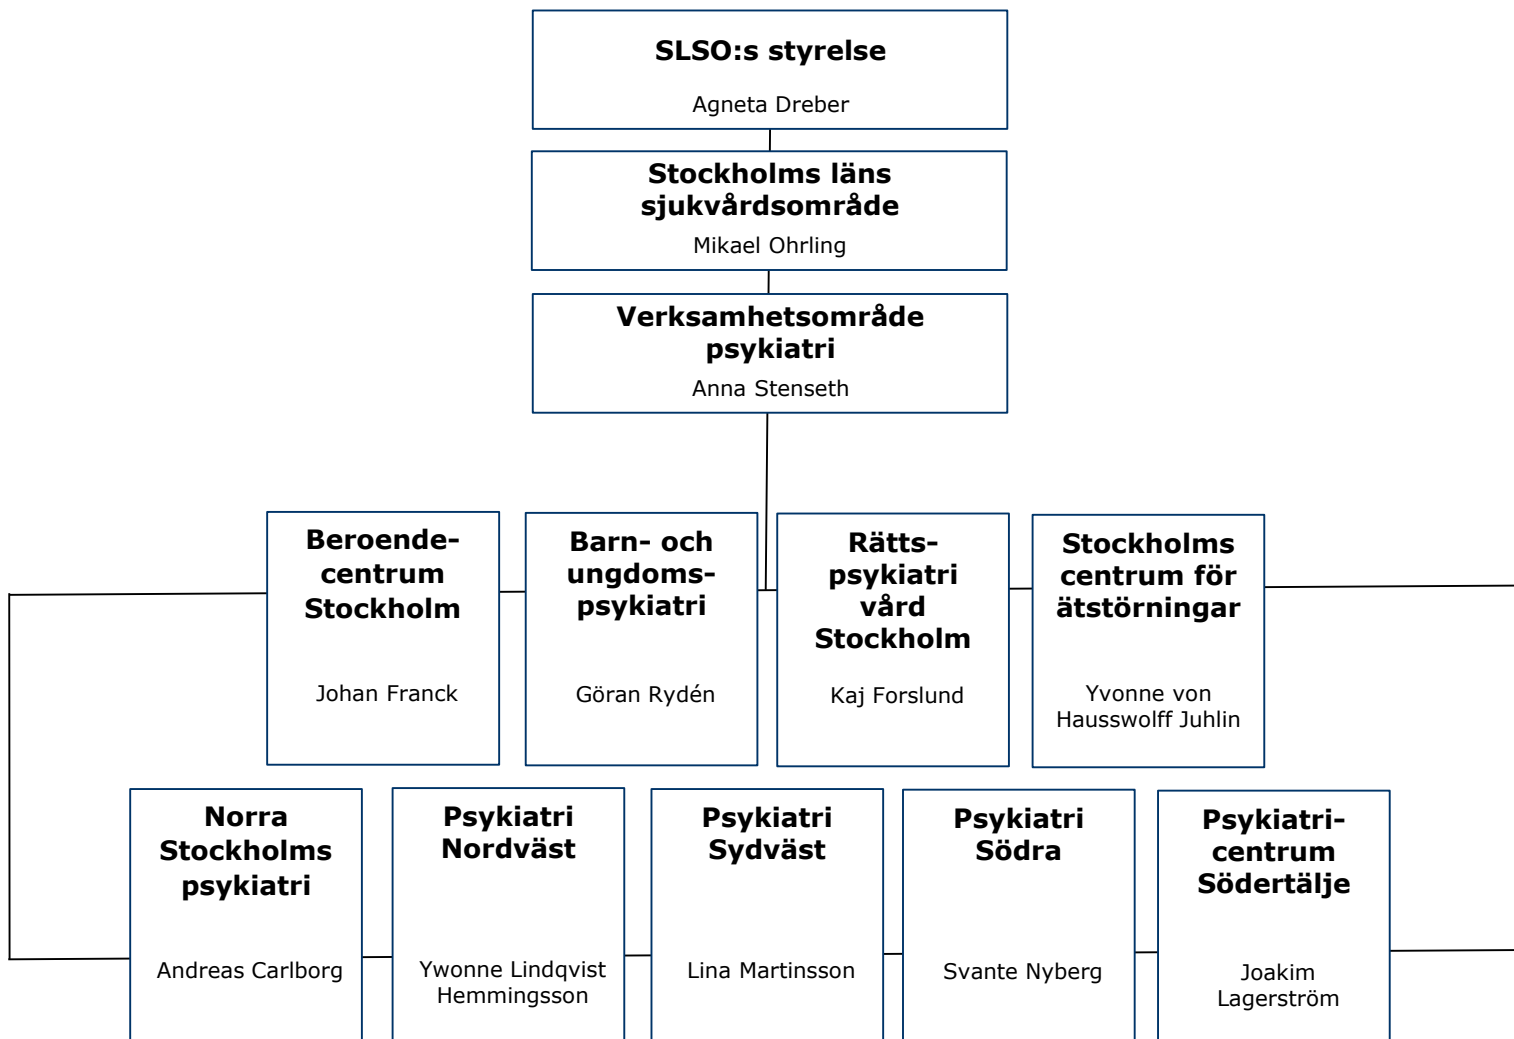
SLSO:s styrelse
Agneta Dreber

Stockholms läns sjukvårdsområde
Mikael Ohrling

Verksamhetsområde psykiatri
Anna Stenseth

Beroendecentrum Stockholm
Johan Franck

Barn- och ungdomspsykiatri
Göran Rydén

Rättspsykiatri vård Stockholm
Kaj Forslund

Stockholms centrum för ätstörningar
Yvonne von Hausswolff Juhlin

Norra Stockholms psykiatri
Andreas Carlborg

Psykiatri Nordväst
Ywonne Lindqvist Hemmingsson

Psykiatri Sydväst
Lina Martinsson

Psykiatri Södra
Svante Nyberg

Psykiatricentrum Södertälje
Joakim Lagerström